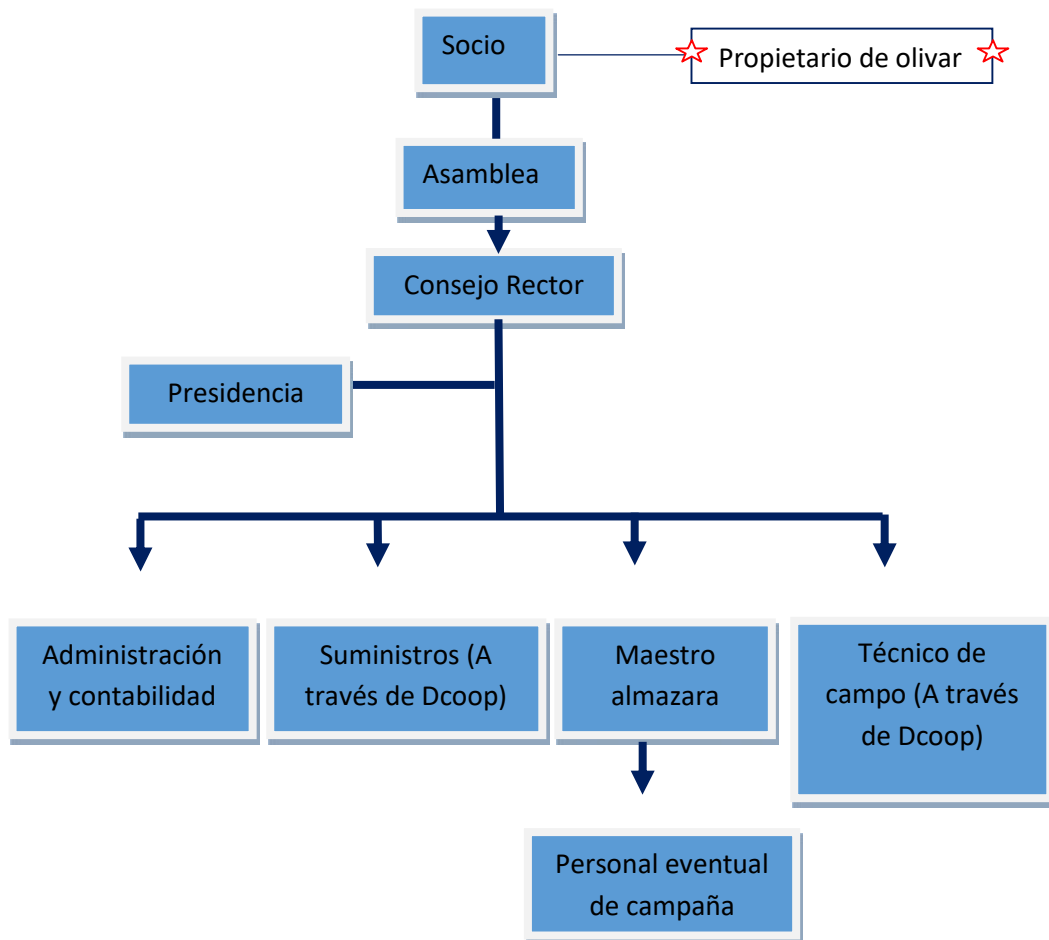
Socio

Propietario de olivar

Asamblea

Consejo Rector

Presidencia

Administración y contabilidad

Suministros (A través de Dcoop)

Maestro almazara

Técnico de campo (A través de Dcoop)

Personal eventual de campaña